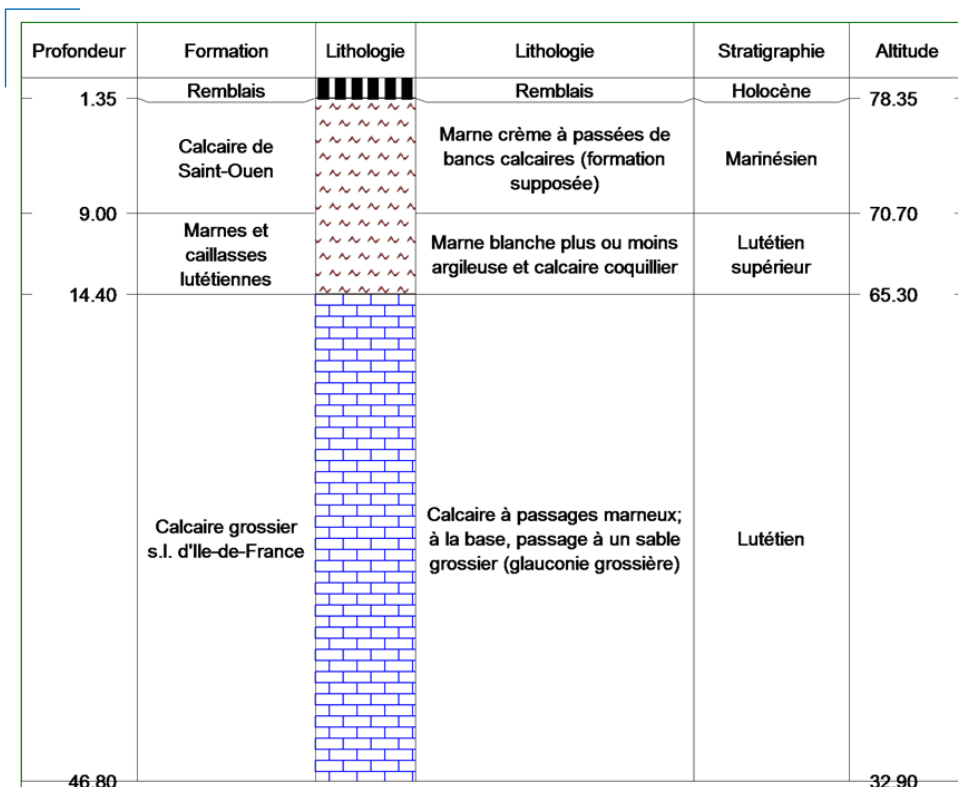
| Profondeur | Formation | Lithologie | Lithologie | Stratigraphie | Altitude |
|---|---|---|---|---|---|
| 1.35 | Remblais | | Remblais | Holocène | 78.35 |
| | Calcaire de Saint-Ouen | | Marne crème à passées de bancs calcaires (formation supposée) | Marinésien | |
| 9.00 | Marnes et caillasses lutétiennes | | Marne blanche plus ou moins argileuse et calcaire coquillier | Lutétien supérieur | 70.70 |
| 14.40 | | | | | 65.30 |
| | Calcaire grossier s.l. d'Ile-de-France | | Calcaire à passages marneux; à la base, passage à un sable grossier (glauconie grossière) | Lutétien | |
| 46.80 | | | | | 32.90 |